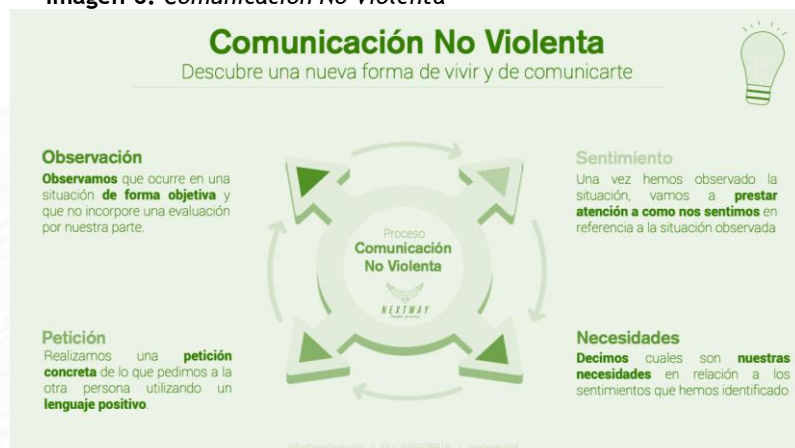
Imagen 6. Comunicación No Violenta

Comunicación No Violenta

Descubre una nueva forma de vivir y de comunicarte

Observación

Observamos que ocurre en una situación de forma objetiva y que no incorpore una evaluación por nuestra parte.

Sentimiento

Una vez hemos observado la situación, vamos a prestar atención a como nos sentimos en referencia a la situación observada

Proceso

Comunicación No Violenta

NEXTWAY

Petición

Realizamos una petición concreta de lo que pedimos a la otra persona utilizando un lenguaje positivo.

Necesidades

Decimos cuales son nuestras necesidades en relación a los sentimientos que hemos identificado

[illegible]